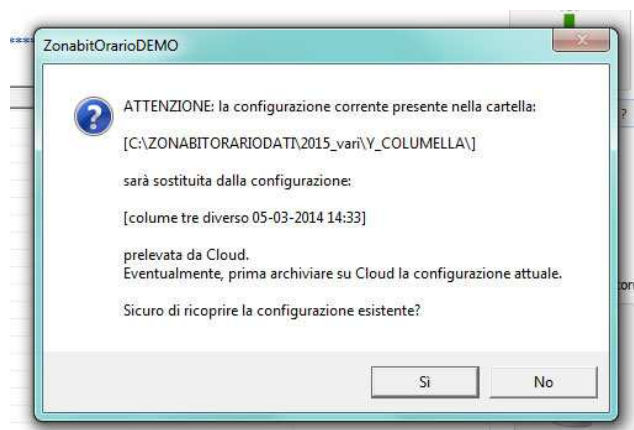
ZonabitOrarioDEMO

ATTENZIONE: la configurazione corrente presente nella cartella:

[C:\ZONABITORARIODATI\2015_vari\Y_COLUMELLA\]

sarà sostituita dalla configurazione:

[colume tre diverso 05-03-2014 14:33]

prelevata da Cloud.
Eventualmente, prima archiviare su Cloud la configurazione attuale.

Sicuro di ricoprire la configurazione esistente?

Sì

No